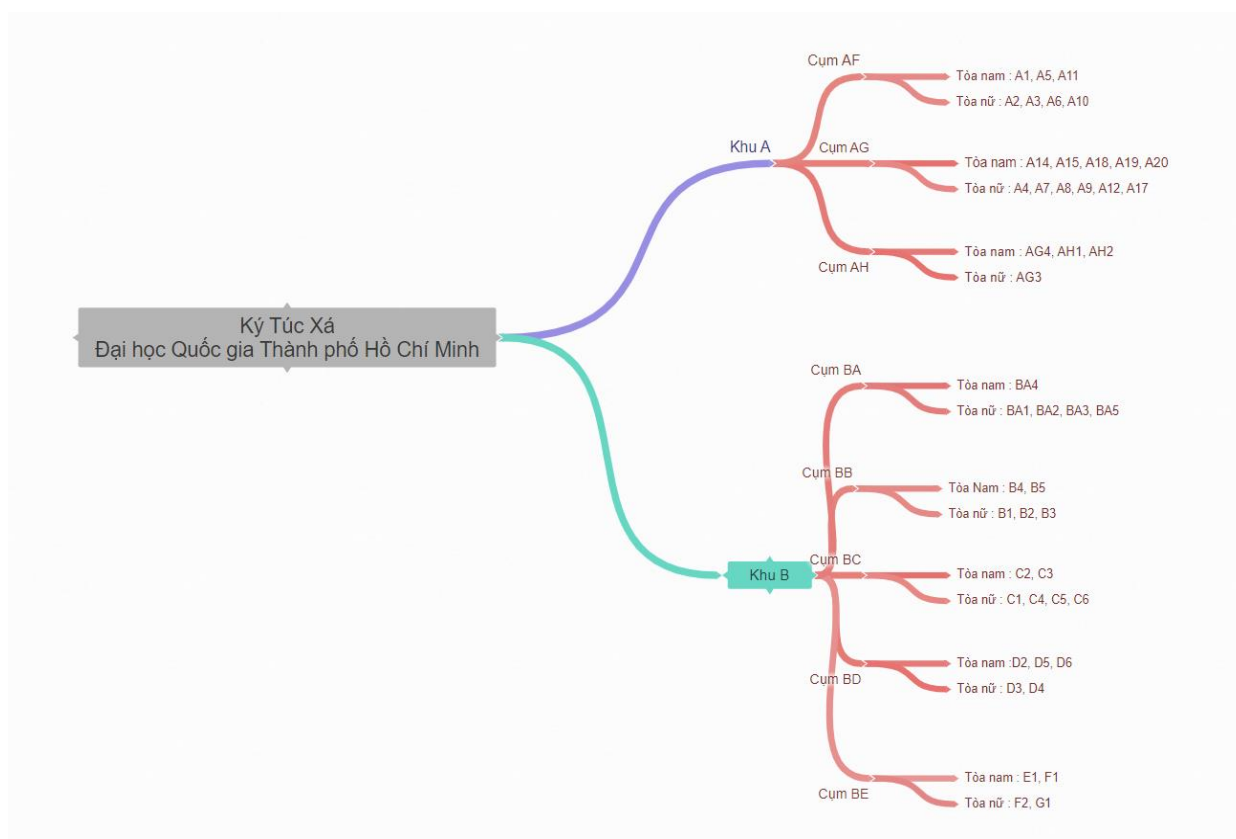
Ký Túc Xá
Đại học Quốc gia Thành phố Hồ Chí Minh

Khu A

Cụm AF
Tòa nam : A1, A5, A11
Tòa nữ : A2, A3, A6, A10

Cụm AG
Tòa nam : A14, A15, A18, A19, A20
Tòa nữ : A4, A7, A8, A9, A12, A17

Cụm AH
Tòa nam : AG4, AH1, AH2
Tòa nữ : AG3

Khu B

Cụm BA
Tòa nam : BA4
Tòa nữ : BA1, BA2, BA3, BA5

Cụm BB
Tòa Nam : B4, B5
Tòa nữ : B1, B2, B3

Cụm BC
Tòa nam : C2, C3
Tòa nữ : C1, C4, C5, C6

Cụm BD
Tòa nam :D2, D5, D6
Tòa nữ : D3, D4

Cụm BE
Tòa nam : E1, F1
Tòa nữ : F2, G1